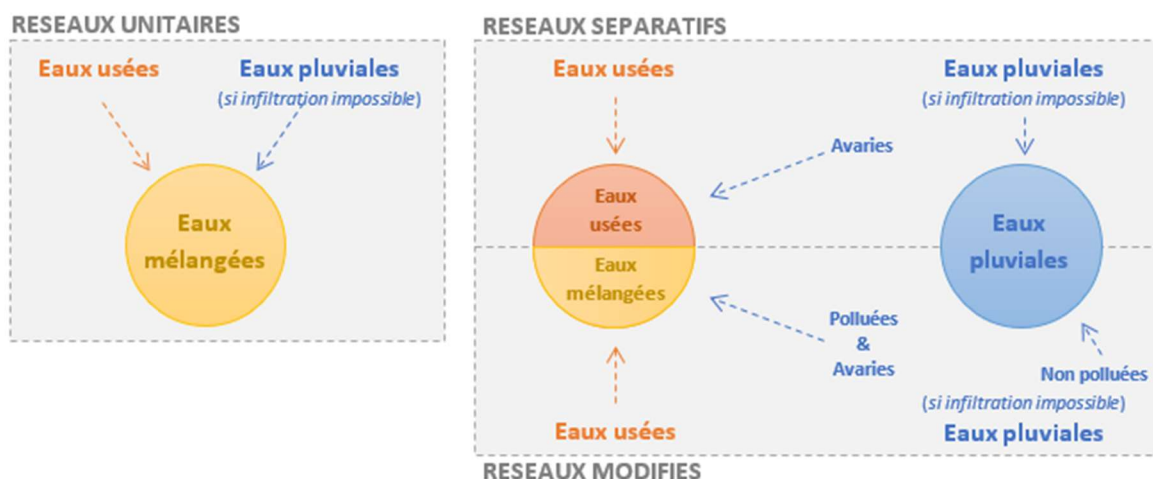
RESEAUX UNITAIRES

Eaux usées

Eaux pluviales
(si infiltration impossible)

Eaux mélangées

RESEAUX SEPARATIFS

Eaux usées

Eaux pluviales
(si infiltration impossible)

Avaries

Eaux usées

Eaux mélangées

Eaux pluviales

Polluées & Avaries

Non polluées

(si infiltration impossible)

Eaux usées

Eaux pluviales

RESEAUX MODIFIES